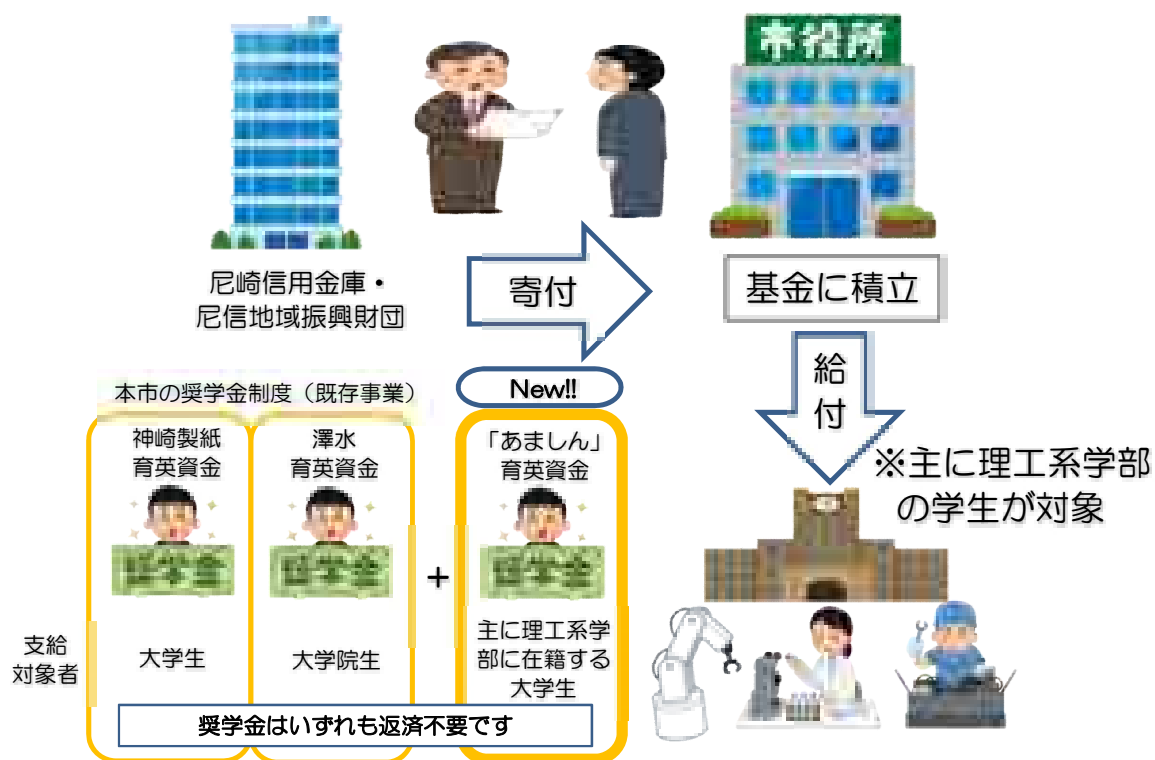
市役所

尼崎信用金庫・
尼信地域振興財団

寄付

基金に積立

給付

※主に理工系学部の学生が対象

本市の奨学金制度（既存事業）

New!!

神崎製紙
育英資金

奨学金

澤水
育英資金

奨学金

+

「あましん」
育英資金

奨学金

支給
対象者

大学生

大学院生

主に理工系学部に在籍する大学生

奨学金はいずれも返済不要です